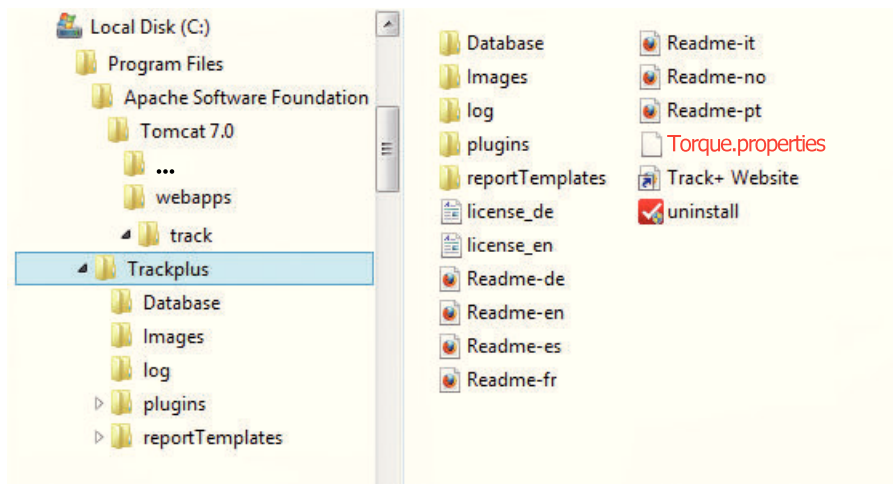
Local Disk (C:)
Program Files
Apache Software Foundation
Tomcat 7.0
...
webapps
track
Trackplus
Database
Images
log
plugins
reportTemplates

Database
Images
log
plugins
reportTemplates
license_de
license_en
Readme-de
Readme-en
Readme-es
Readme-fr

Readme-it
Readme-no
Readme-pt
Torque.properties
Track+ Website
uninstall